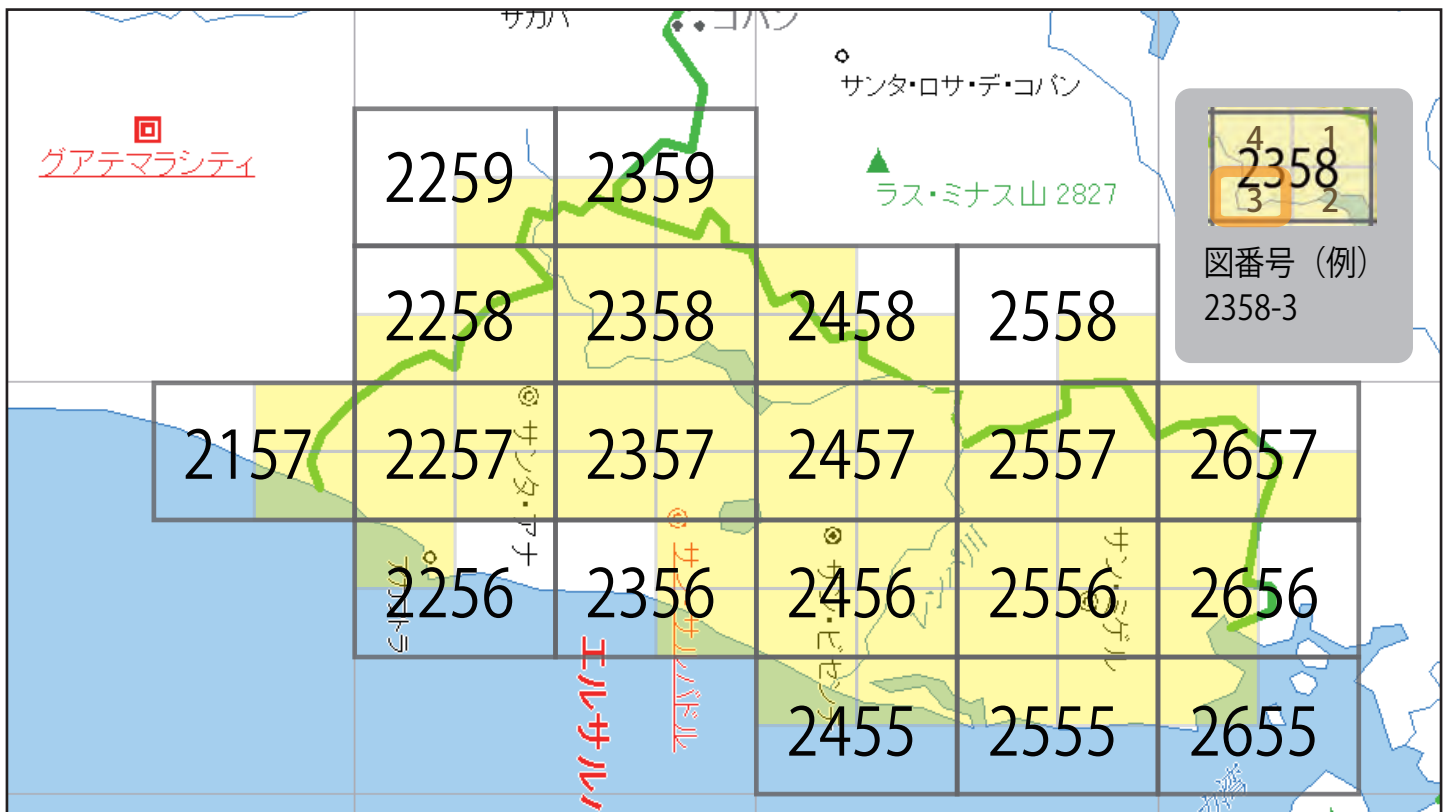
サカパ
コパン
サンタ・ロサ・デ・コパン
グアテマラシティ
ラス・ミナス山 2827

| 2259 | 2359 | | | |
|---|---|---|---|---|
| 2258 | 2358 | 2458 | 2558 | |
| 2157 | 2257 | 2357 | 2457 | 2557 | 2657 |
| 2256 | 2356 | 2456 | 2556 | 2656 |
| 2455 | 2555 | 2655 |

4 1
2358
3 2
図番号（例）
2358-3

サンタ・アナ
アカトラ
サンサルバドル
エルサルバ
サン・ビセンテ
サンミゲル